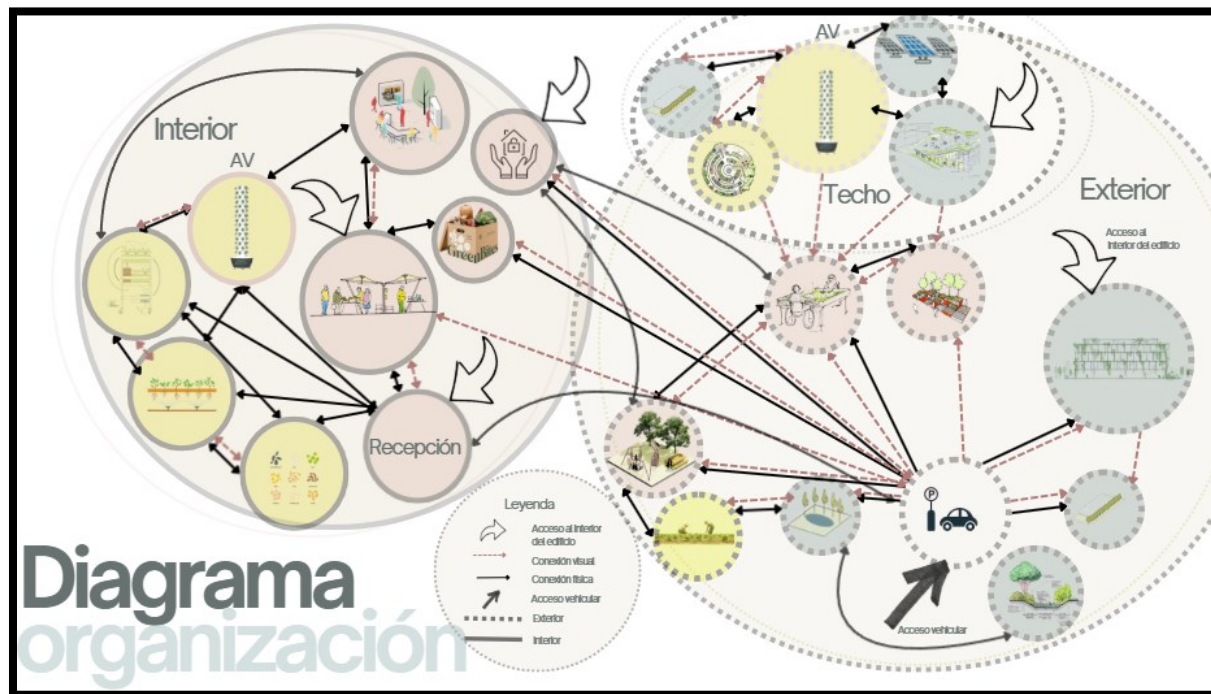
Interior

AV

Recepción

AV

Techo

Exterior

Acceso al Interior del edificio

Leyenda

Acceso al Interior del edificio

Conexión visual

Conexión física

Acceso vehicular

Exterior

Interior

Acceso vehicular

Diagrama

organización